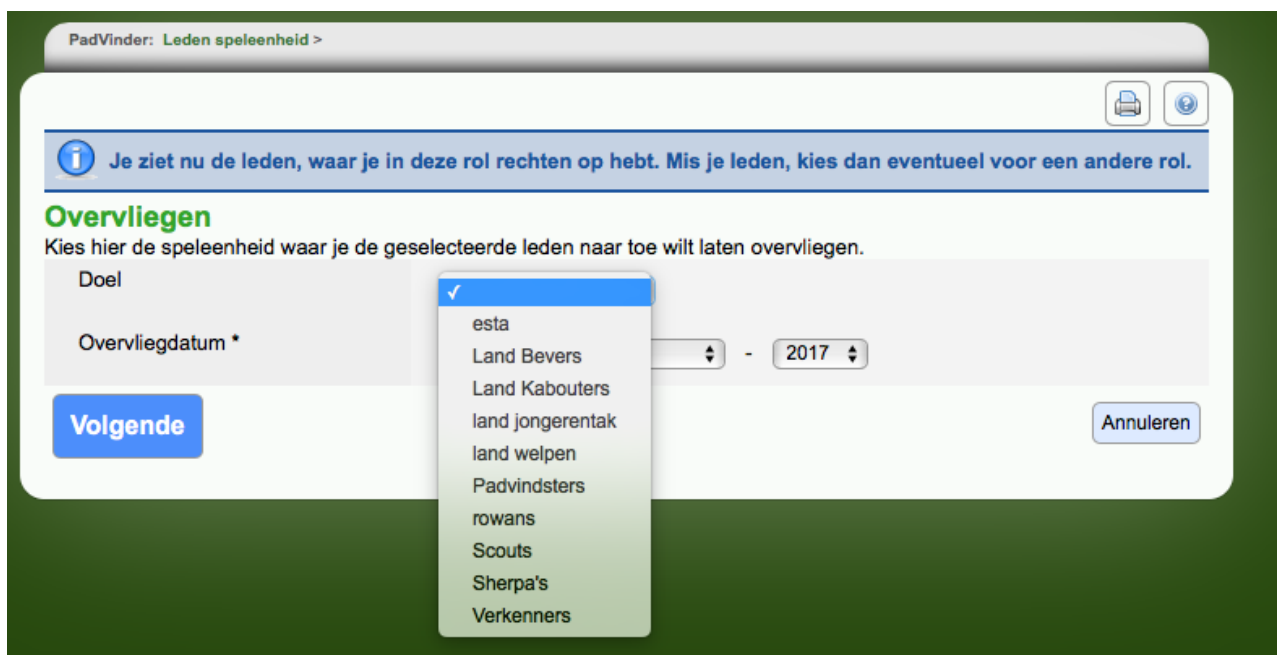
PadVinder: Leden speleenheid >

Je ziet nu de leden, waar je in deze rol rechten op hebt. Mis je leden, kies dan eventueel voor een andere rol.

Overvliegen

Kies hier de speleenheid waar je de geselecteerde leden naar toe wilt laten overvliegen.

Doel

Overvliegdatum *

✓
esta
Land Bevers
Land Kabouters
land jongerentak
land welpen
Padvindsters
rowans
Scouts
Sherpa's
Verkenners

- 2017

Volgende

Annuleren